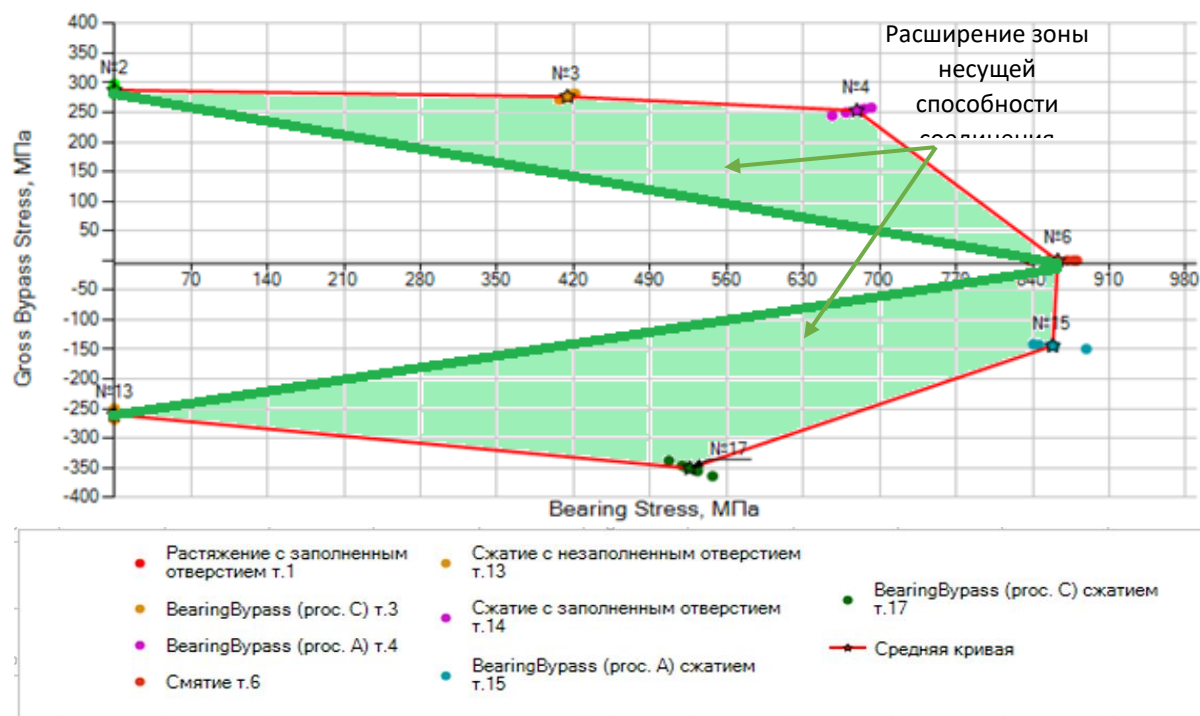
Расширение зоны несущей способности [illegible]

400
350
300
250
200
150
100
50
-50
-100
-150
-200
-250
-300
-350
-400

Gross Bypass Stress, МПа

№2
№3
№4
№6
№15
№13
№17

70 140 210 280 350 420 490 560 630 700 770 840 910 980

Bearing Stress, МПа

Растяжение с заполненным отверстием т.1
BearingBypass (proc. C) т.3
BearingBypass (proc. A) т.4
Смятие т.6
Сжатие с незаполненным отверстием т.13
Сжатие с заполненным отверстием т.14
BearingBypass (proc. A) сжатием т.15
BearingBypass (proc. C) сжатием т.17
Средняя кривая